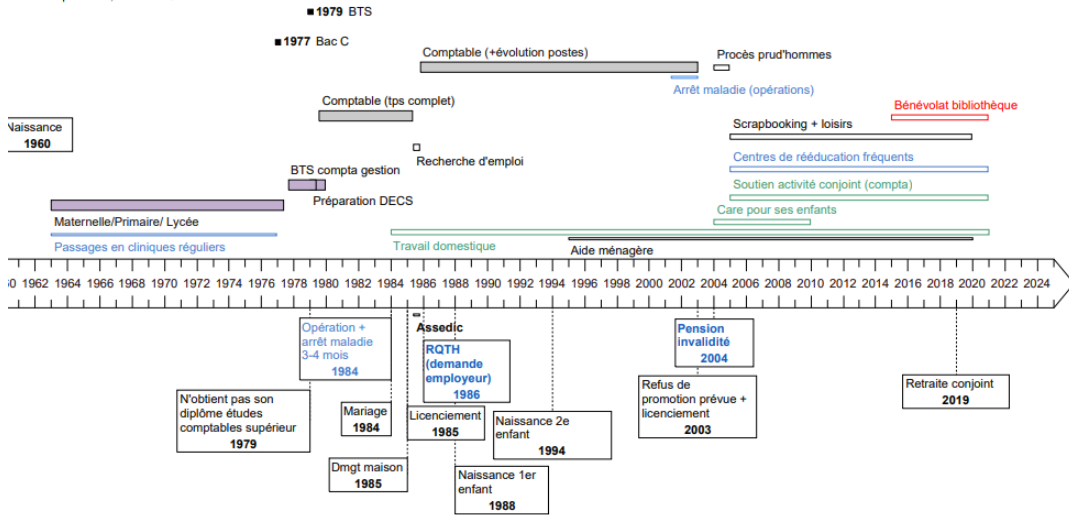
1979 BTS

1977 Bac C

Comptable (+évolution postes)

Procès prud'hommes

Arrêt maladie (opérations)

Comptable (tps complet)

Bénévolat bibliothèque

Naissance
1960

Scrapbooking + loisirs

Recherche d'emploi

Centres de rééducation fréquents

BTS compta gestion

Soutien activité conjoint (compta)

Préparation DECS

Care pour ses enfants

Maternelle/Primaire/ Lycée

Passages en cliniques réguliers

Travail domestique

Aide ménagère

60 1962 1964 1966 1968 1970 1972 1974 1976 1978 1980 1982 1984 1986 1988 1990 1992 1994 1996 1998 2000 2002 2004 2006 2008 2010 2012 2014 2016 2018 2020 2022 2024

Opération + arrêt maladie 3-4 mois
1984

Assedic

RQTH (demande employeur)
1986

Pension invalidité
2004

Refus de promotion prévue + licenciement
2003

Retraite conjoint
2019

N'obtient pas son diplôme études comptables supérieur
1979

Mariage
1984

Licenciement
1985

Naissance 2e enfant
1994

Dmgt maison
1985

Naissance 1er enfant
1988